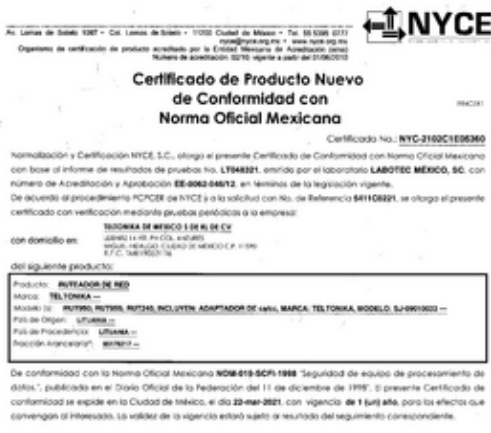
Av. Lomas de Sotelo 1097 • Col. Lomas de Sotelo • 11200 Ciudad de México • Tel. 55 5395 0777
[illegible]
Organismo de certificación de producto acreditado por la Entidad Mexicana de Acreditación (ema)
Número de acreditación: 02/10 vigente a partir del 01/08/2010

NYCE

Certificado de Producto Nuevo de Conformidad con Norma Oficial Mexicana

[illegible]

Certificado No.: NYC-2102C1E05360

Normalización y Certificación NYCE, S.C., otorga el presente Certificado de Conformidad con Norma Oficial Mexicana con base al informe de resultados de pruebas No. LT048021, emitido por el laboratorio LABOTEC MÉXICO, SC. con número de Acreditación y Aprobación EE-0062-046/12, en términos de la legislación vigente.
De acuerdo al procedimiento PCPCER de NYCE y a la solicitud con No. de Referencia 5411C0221, se otorga el presente certificado con verificación mediante pruebas periódicas a la empresa:

TELTONIKA DE MEXICO S DE RL DE CV
con domicilio en: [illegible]
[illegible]
R.F.C. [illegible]

del siguiente producto:

Producto: RUTEADOR DE RED
Marca: TELTONIKA ---
Modelo (s): RUT950, RUT955, RUT240, INCLUYEN: ADAPTADOR DE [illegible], MARCA: TELTONIKA, MODELO: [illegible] ---
País de Origen: LITUANIA ---
País de Procedencia: LITUANIA ---
Fracción Arancelaria*: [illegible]

De conformidad con la Norma Oficial Mexicana NOM-019-SCFI-1998 "Seguridad de equipo de procesamiento de datos.", publicada en el Diario Oficial de la Federación del 11 de diciembre de 1998". El presente Certificado de conformidad se expide en la Ciudad de México, el día 22-mar-2021, con vigencia de 1 (un) año, para los efectos que convengan al interesado. La validez de la vigencia estará sujeta al resultado del seguimiento correspondiente.